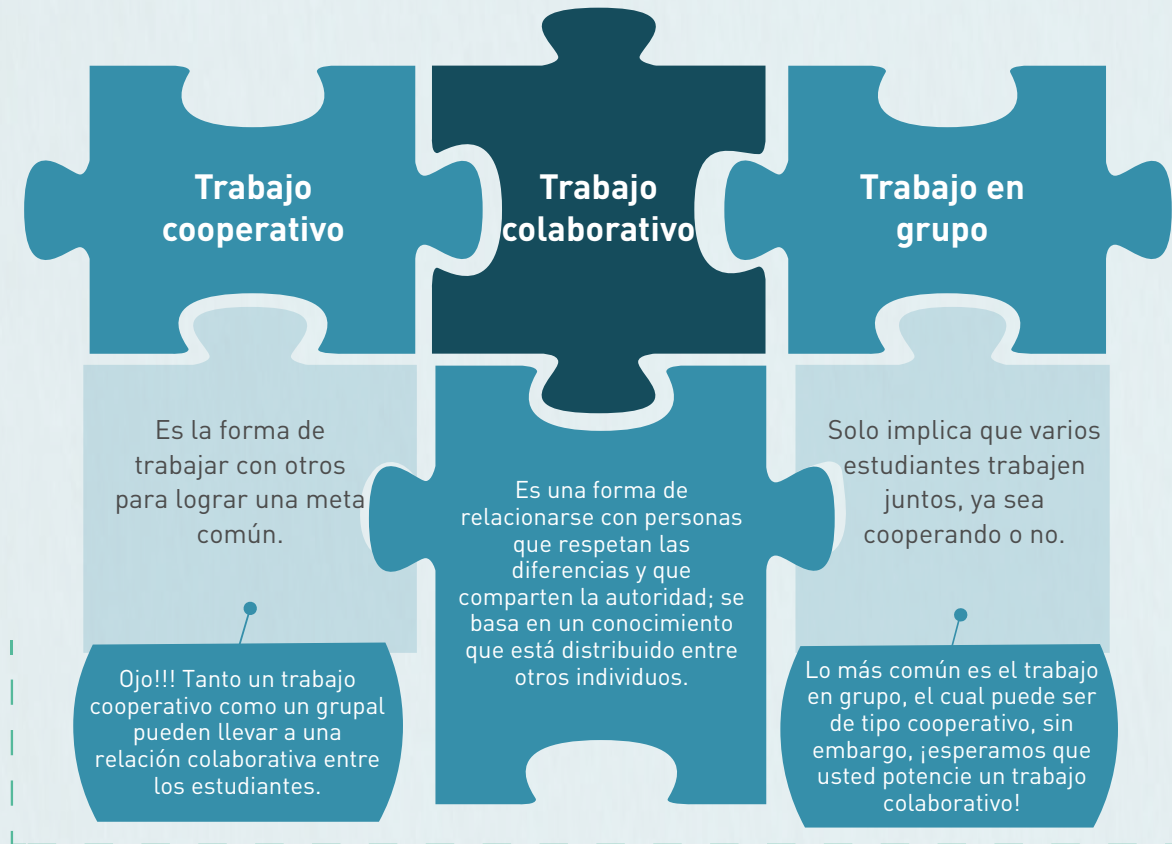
Trabajo cooperativo

Trabajo colaborativo

Trabajo en grupo

Es la forma de trabajar con otros para lograr una meta común.

Es una forma de relacionarse con personas que respetan las diferencias y que comparten la autoridad; se basa en un conocimiento que está distribuido entre otros individuos.

Solo implica que varios estudiantes trabajen juntos, ya sea cooperando o no.

Ojo!!! Tanto un trabajo cooperativo como un grupal pueden llevar a una relación colaborativa entre los estudiantes.

Lo más común es el trabajo en grupo, el cual puede ser de tipo cooperativo, sin embargo, ¡esperamos que usted potencie un trabajo colaborativo!